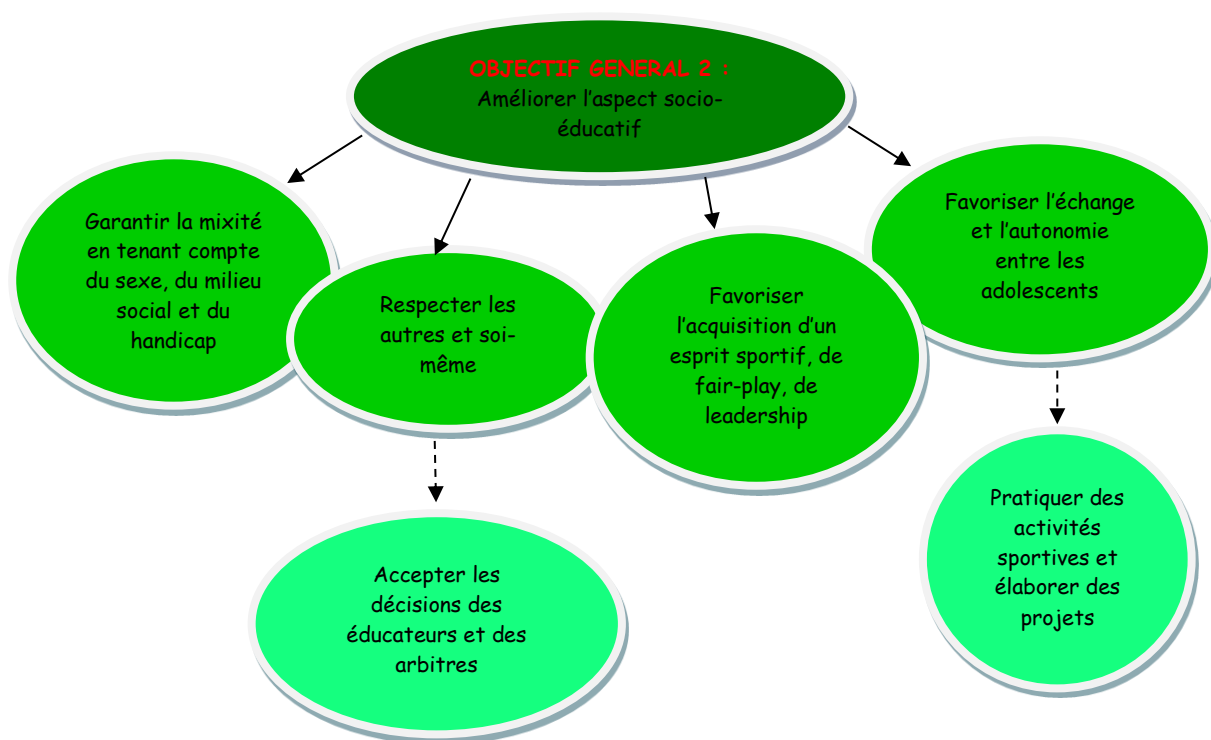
OBJECTIF GENERAL 2 :
Améliorer l'aspect socio-éducatif

Garantir la mixité en tenant compte du sexe, du milieu social et du handicap

Respecter les autres et soi-même

Favoriser l'acquisition d'un esprit sportif, de fair-play, de leadership

Favoriser l'échange et l'autonomie entre les adolescents

Accepter les décisions des éducateurs et des arbitres

Pratiquer des activités sportives et élaborer des projets